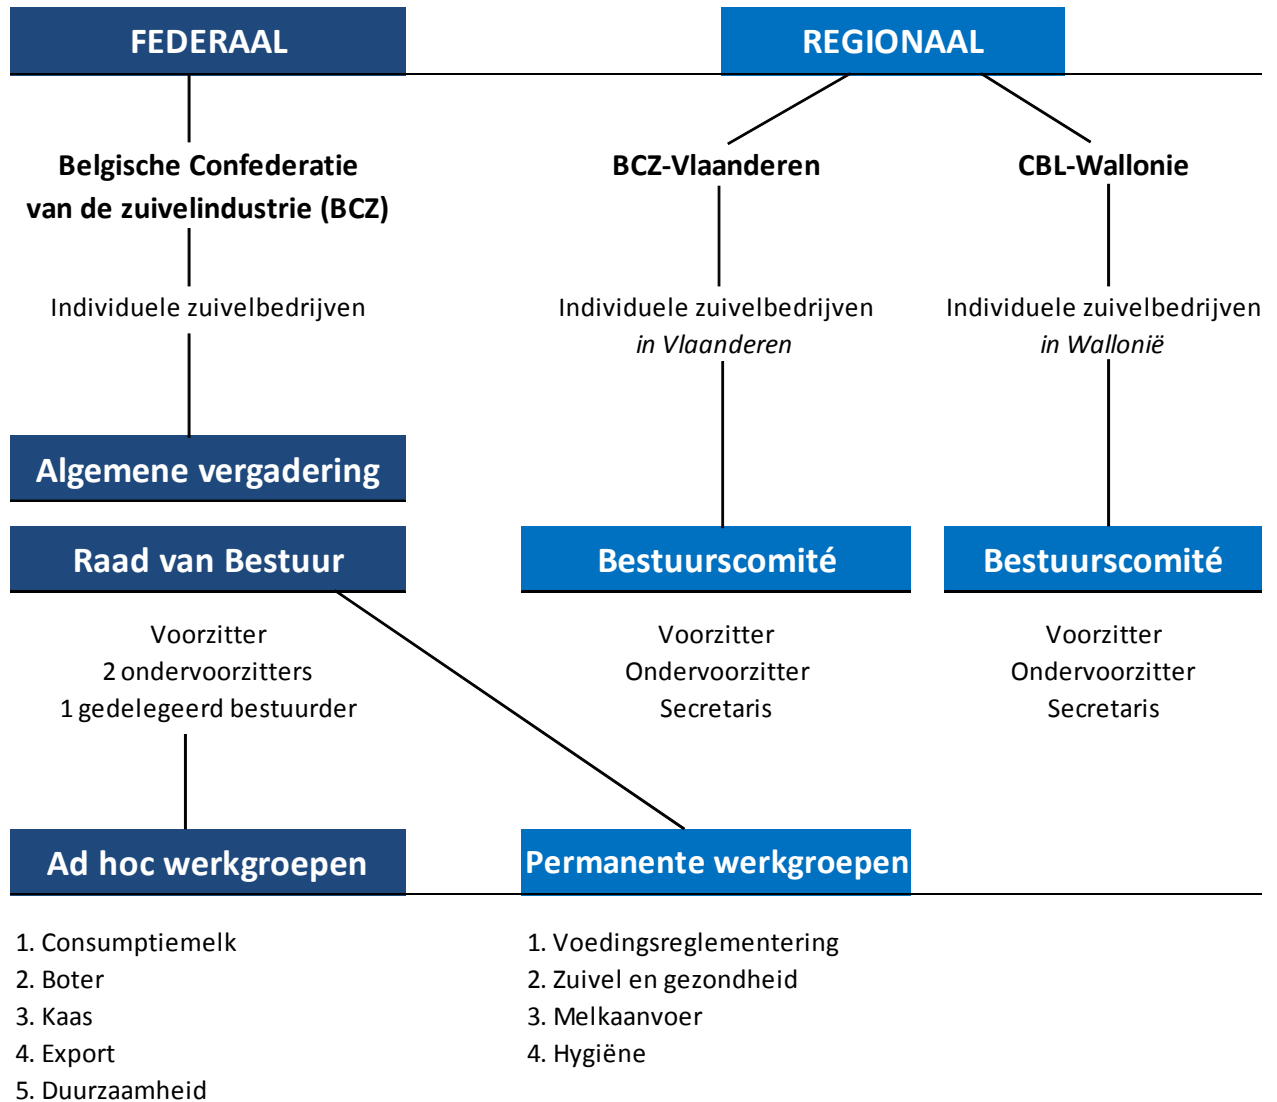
FEDERAAL

REGIONAAL

Belgische Confederatie van de zuivelindustrie (BCZ)

BCZ-Vlaanderen

CBL-Wallonie

Individuele zuivelbedrijven

Individuele zuivelbedrijven *in Vlaanderen*

Individuele zuivelbedrijven *in Wallonië*

Algemene vergadering

Raad van Bestuur

Bestuurscomité

Bestuurscomité

Voorzitter
2 ondervoorzitters
1 gedelegeerd bestuurder

Voorzitter
Ondervoorzitter
Secretaris

Voorzitter
Ondervoorzitter
Secretaris

Ad hoc werkgroepen

Permanente werkgroepen

1. Consumptiemelk
2. Boter
3. Kaas
4. Export
5. Duurzaamheid

1. Voedingsreglementering
2. Zuivel en gezondheid
3. Melkaanvoer
4. Hygiëne